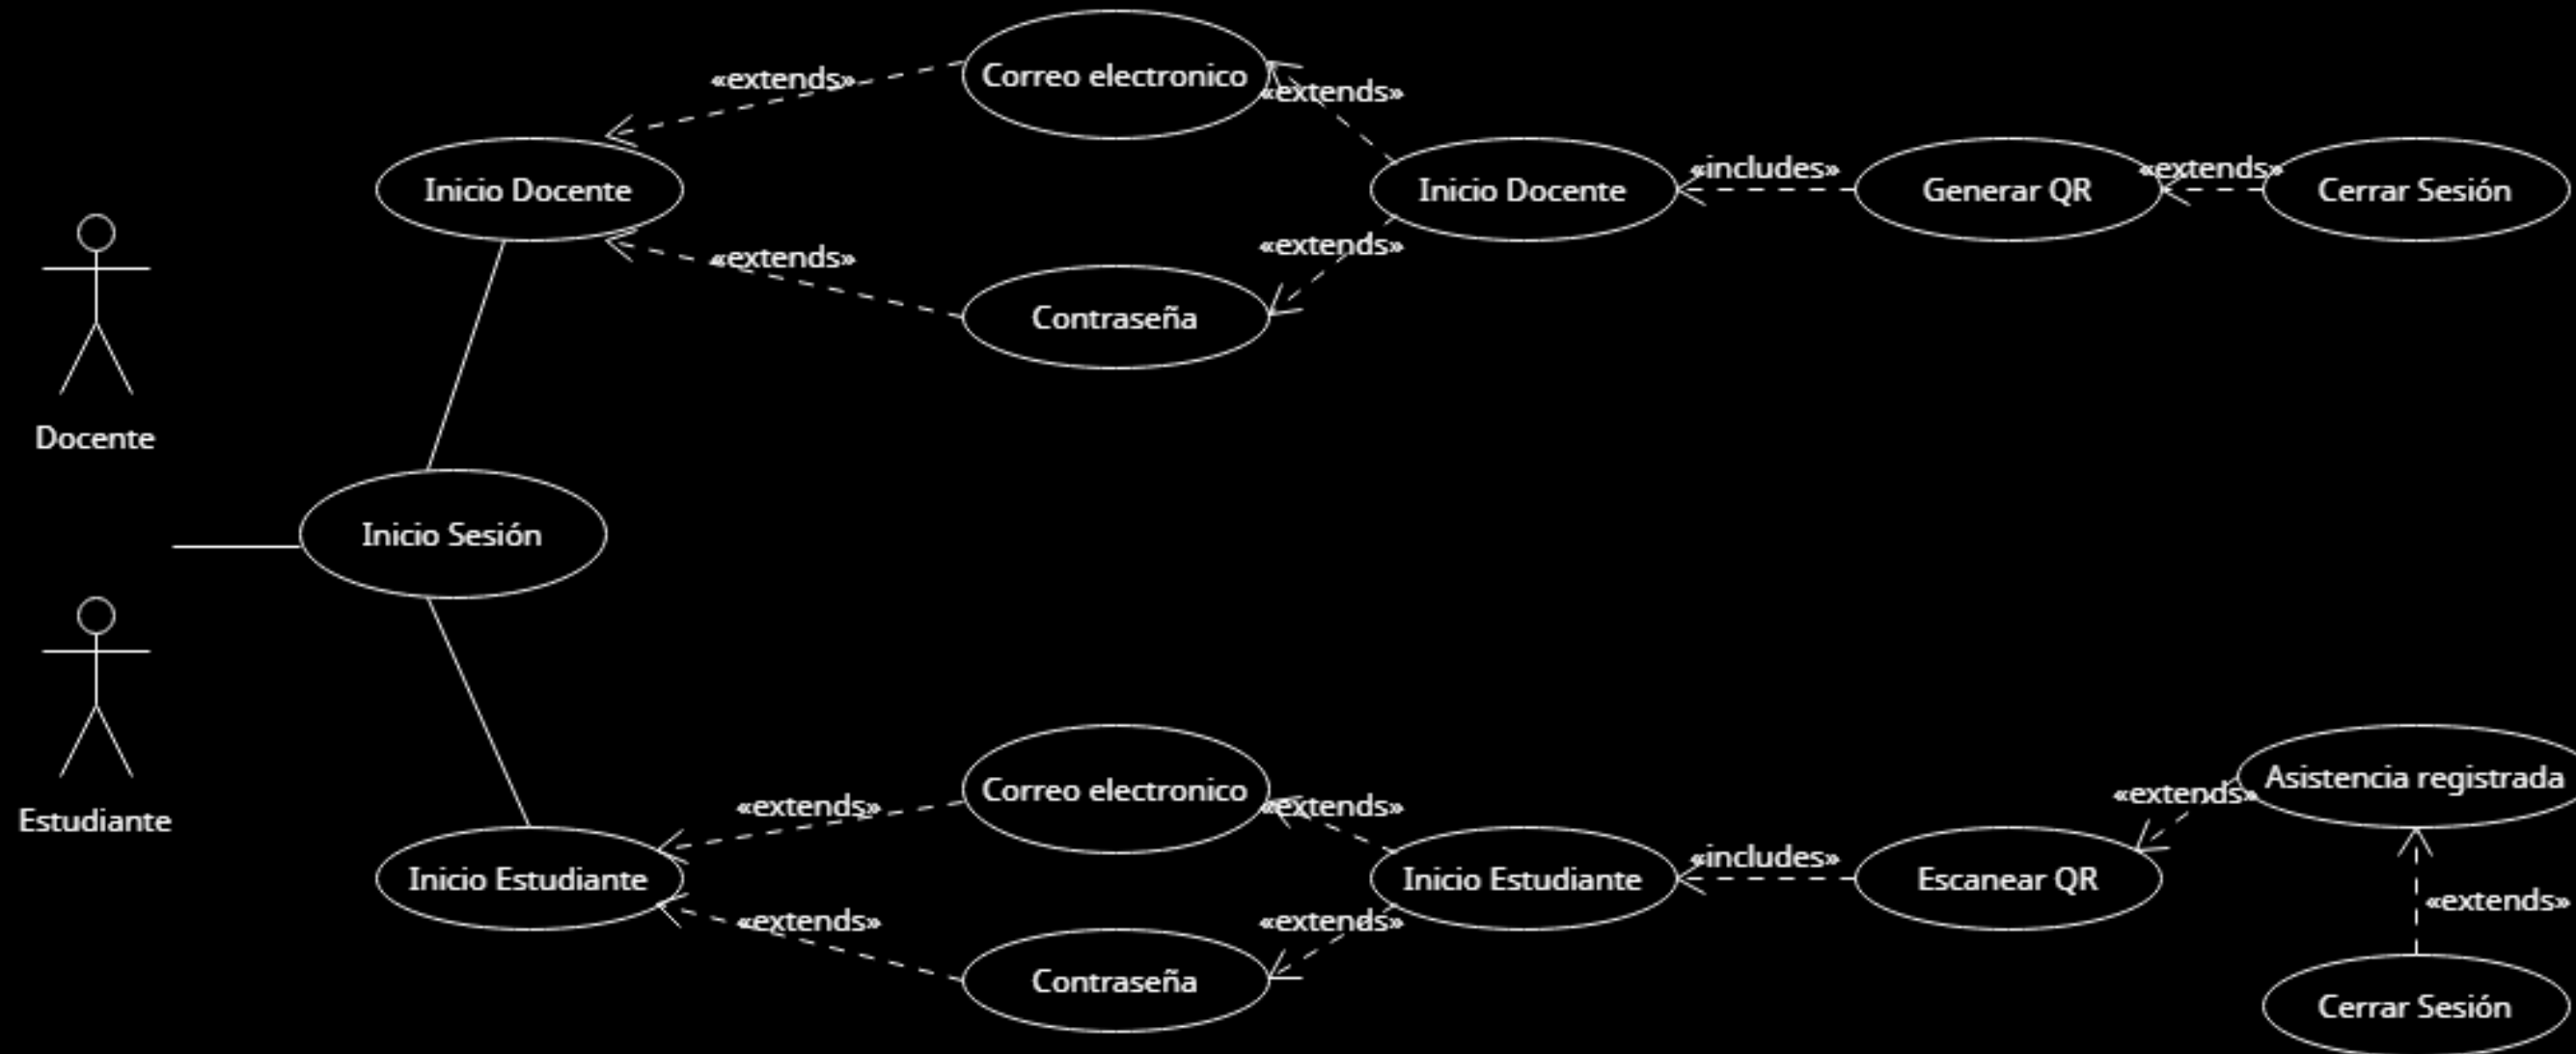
«extends»
Correo electronico
«extends»
Inicio Docente
Inicio Docente
«includes»
Generar QR
«extends»
Cerrar Sesión
«extends»
«extends»
Contraseña
Docente
Inicio Sesión
Estudiante
Correo electronico
«extends»
«extends»
Asistencia registrada
«extends»
Inicio Estudiante
Inicio Estudiante
«includes»
Escanear QR
«extends»
«extends»
«extends»
Contraseña
Cerrar Sesión